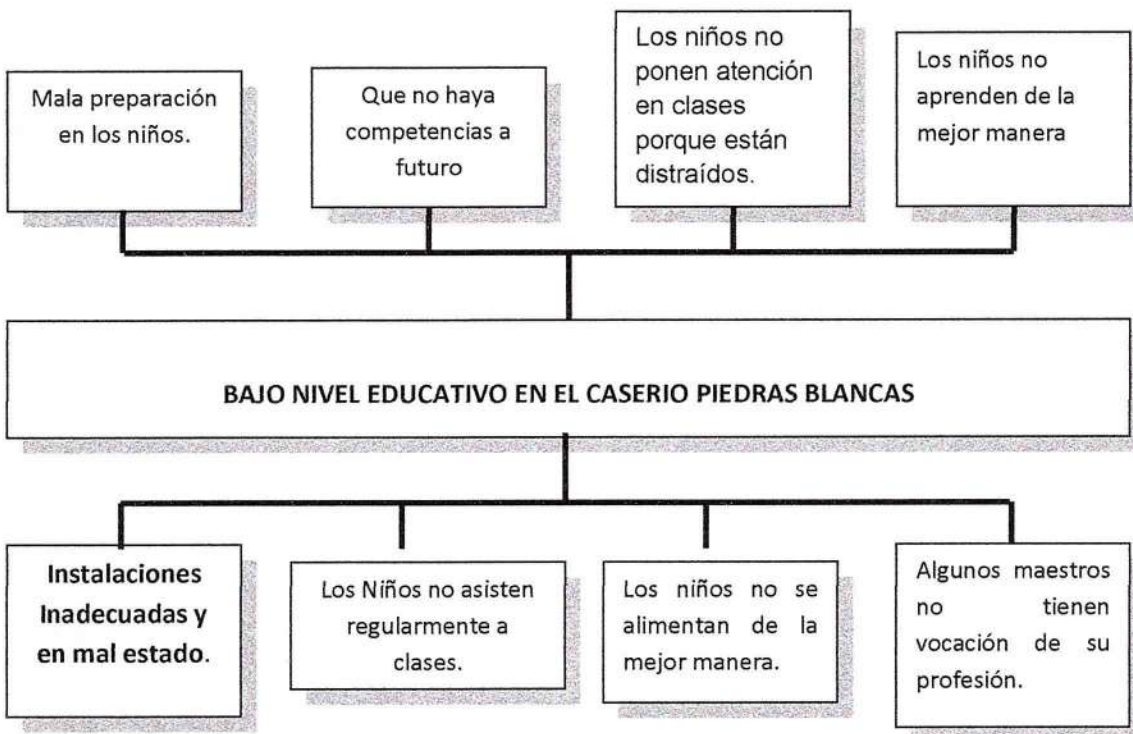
Mala preparación en los niños.

Que no haya competencias a futuro

Los niños no ponen atención en clases porque están distraídos.

Los niños no aprenden de la mejor manera

BAJO NIVEL EDUCATIVO EN EL CASERIO PIEDRAS BLANCAS

Instalaciones Inadecuadas y en mal estado.

Los Niños no asisten regularmente a clases.

Los niños no se alimentan de la mejor manera.

Algunos maestros no tienen vocación de su profesión.